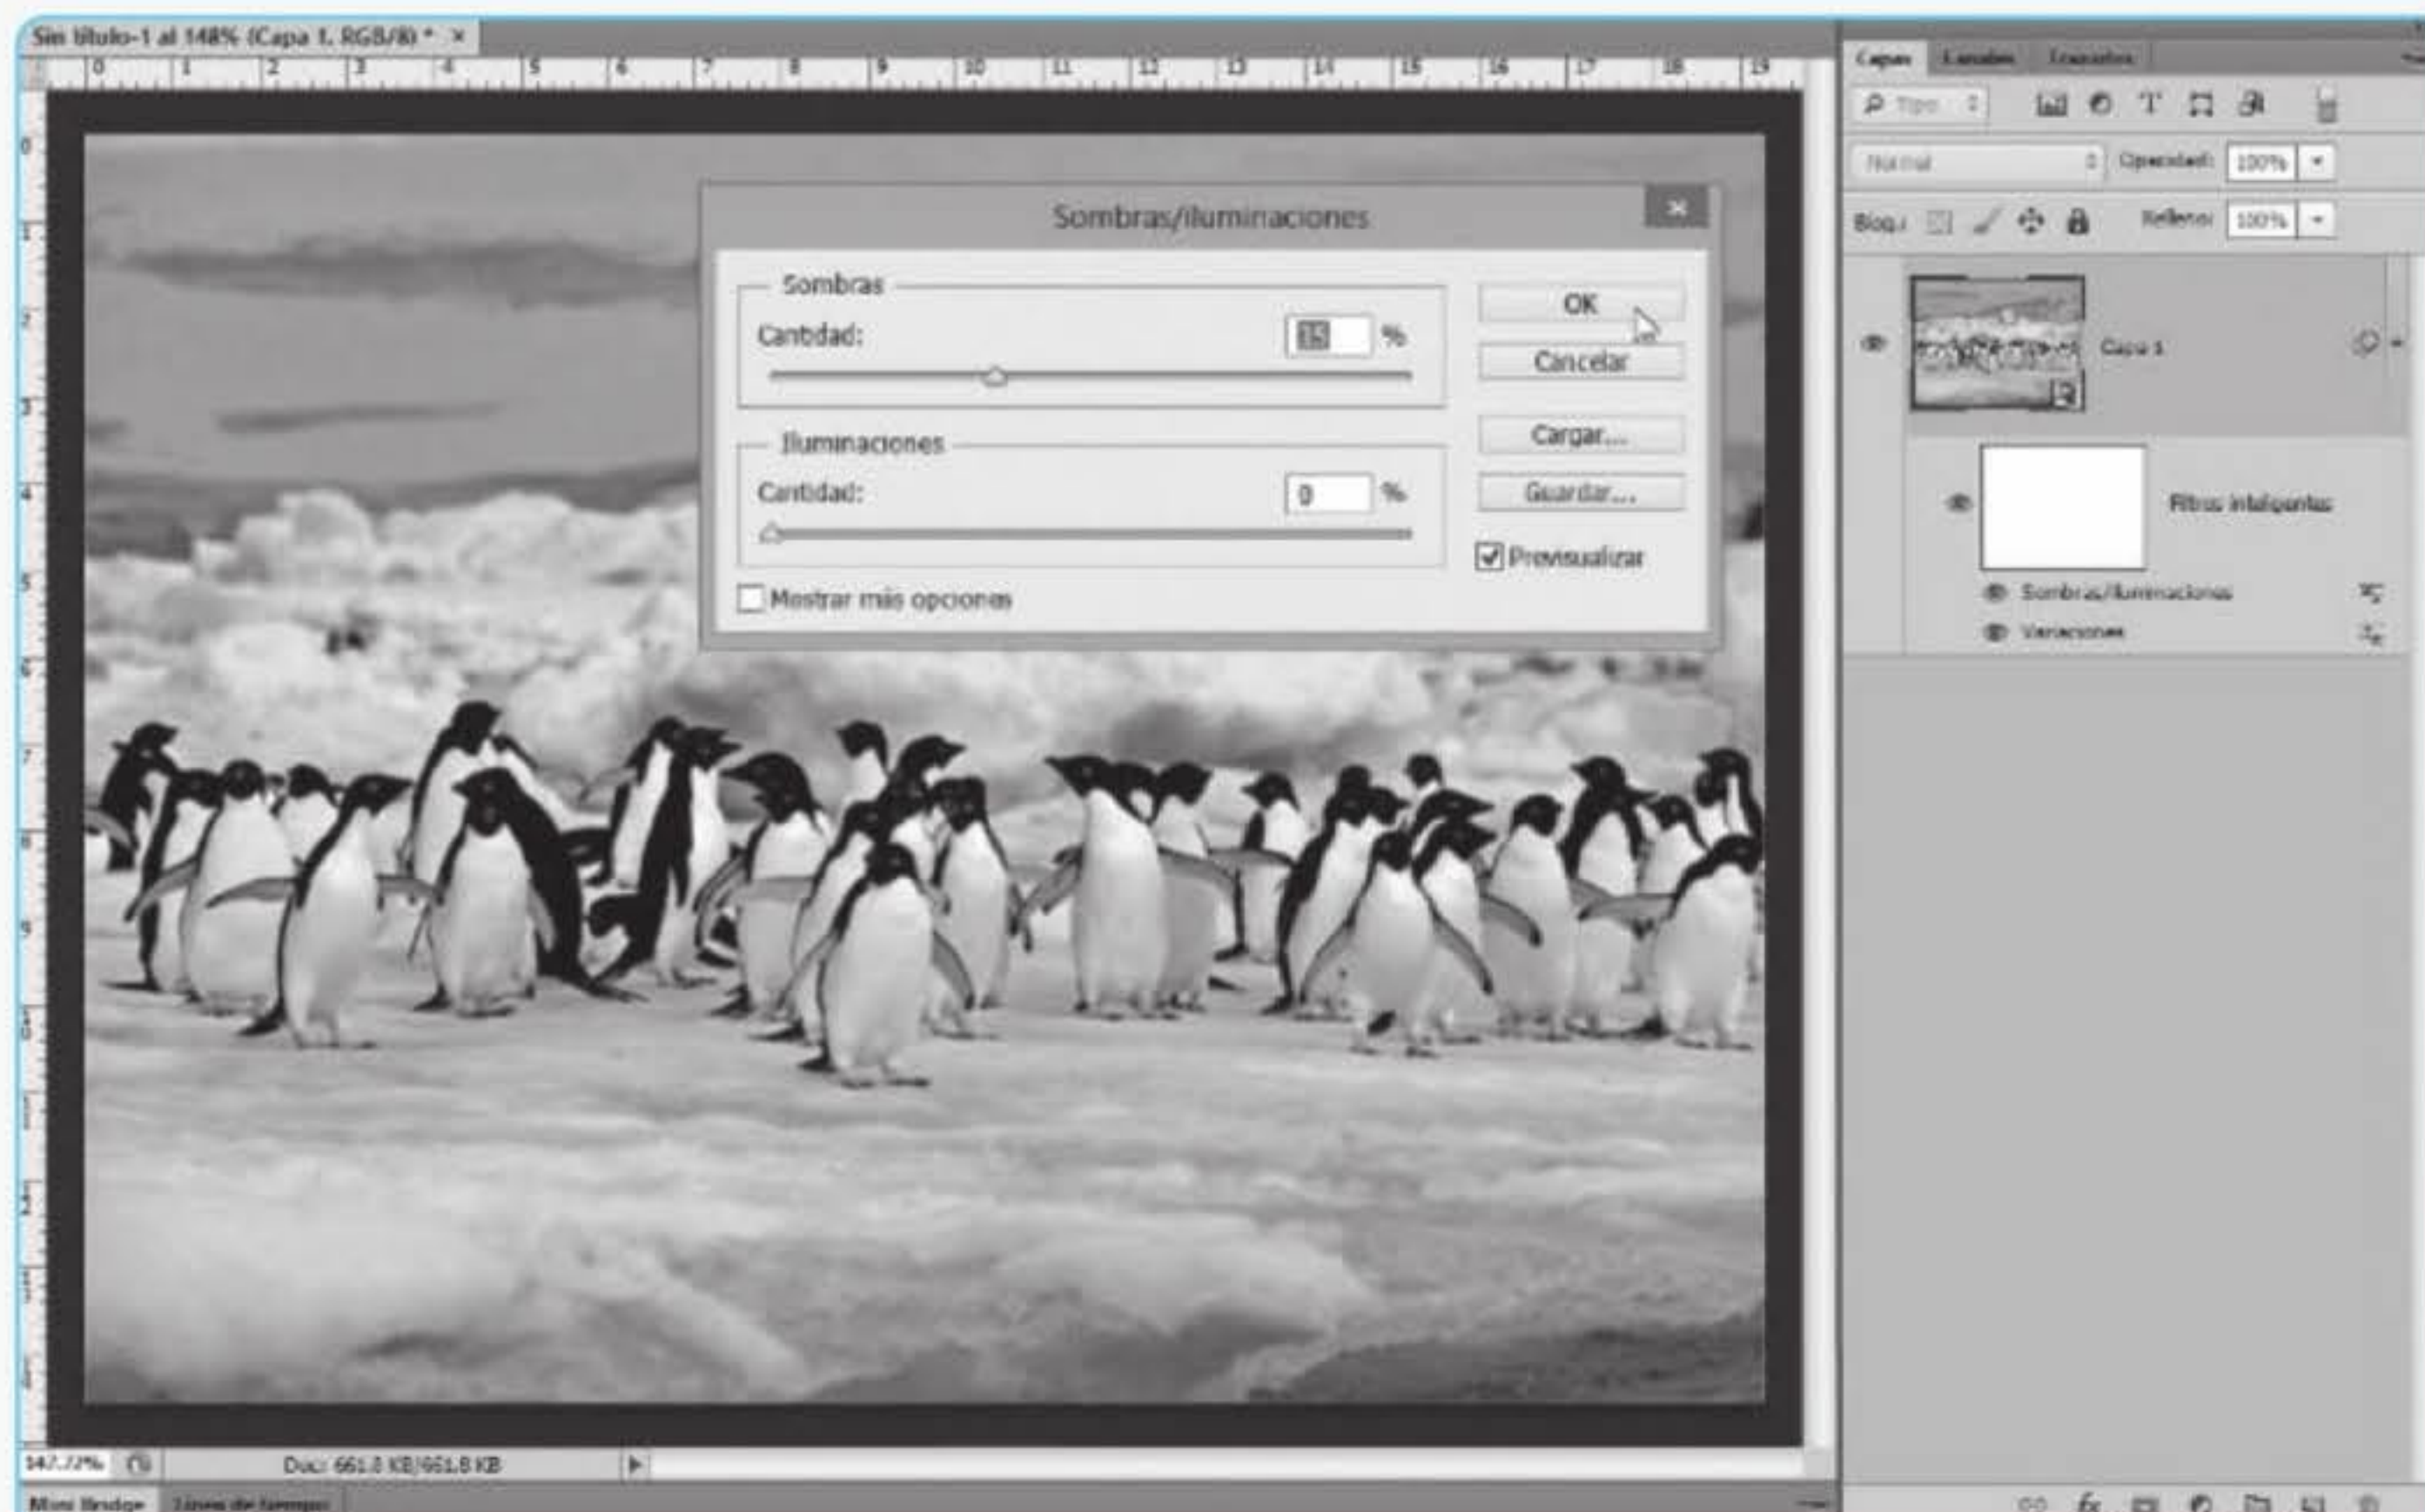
Sin título-1 al 148% (Capa 1, RGB/8) * ×

0 1 2 3 4 5 6 7 8 9 10 11 12 13 14 15 16 17 18 19

Sombras/iluminaciones

Sombras
Cantidad: 15 %

Iluminaciones
Cantidad: 0 %

Mostrar más opciones

OK
Cancelar
Cargar...
Guardar...
Previsualizar

Capas Canales Trazados

Tipo
Normal
Opacidad: 100%
Bloq.:
Relleno: 100%

Capa 1
Filtros inteligentes
Sombras/iluminaciones
Variaciones

147,72%
Doc: 661,8 KB/661,8 KB

Mini Bridge Línea de tiempo